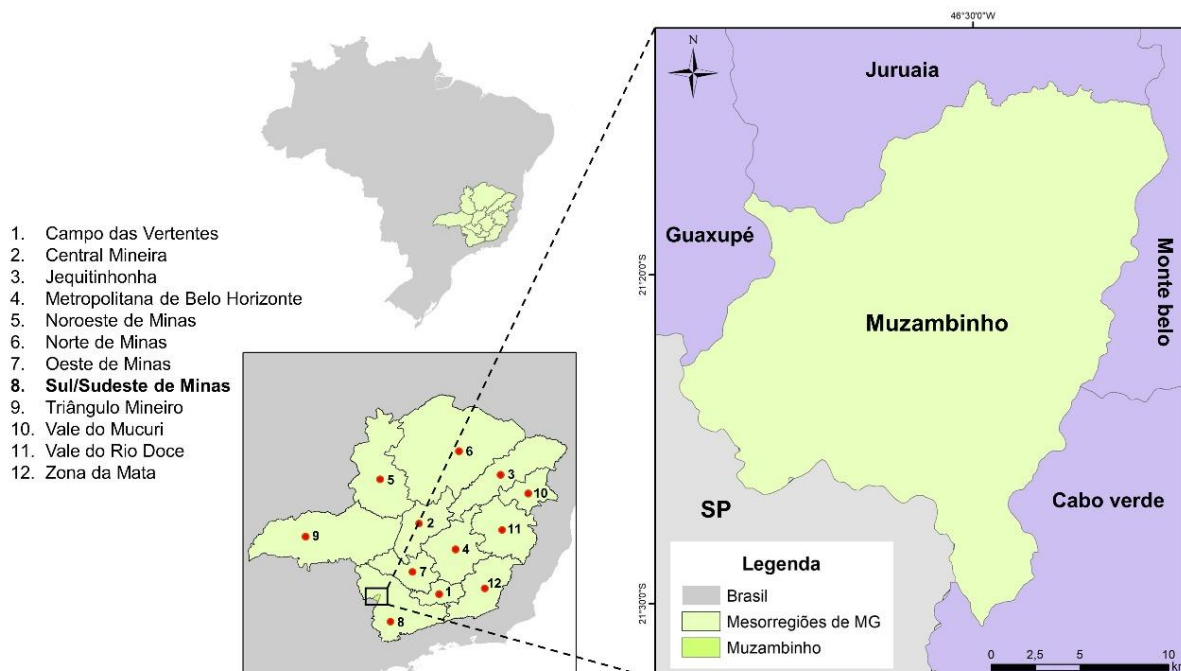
1. Campo das Vertentes
2. Central Mineira
3. Jequitinhonha
4. Metropolitana de Belo Horizonte
5. Noroeste de Minas
6. Norte de Minas
7. Oeste de Minas
**8. Sul/Sudeste de Minas**
9. Triângulo Mineiro
10. Vale do Mucuri
11. Vale do Rio Doce
12. Zona da Mata

6
5
3
10
2
11
9
4
7
12
1
8

46°30'0"W

N

Juruaia

Guaxupé

21°20'0"S

Muzambinho

Monte belo

SP

Cabo verde

Legenda
Brasil
Mesorregiões de MG
Muzambinho

21°30'0"S

0 2,5 5 10 km